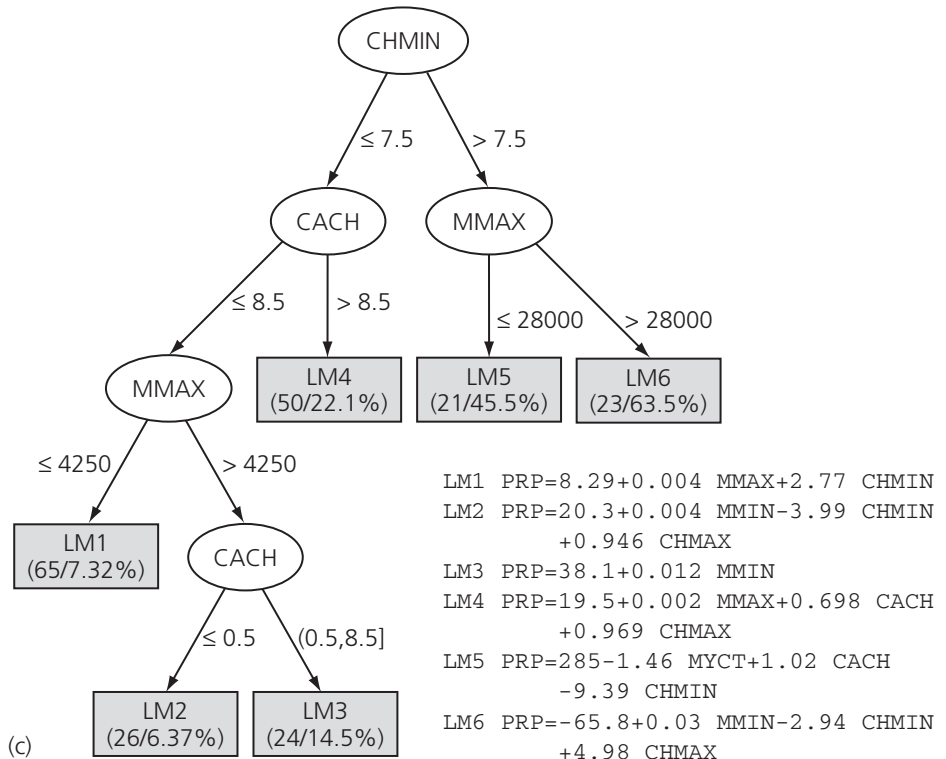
CHMIN

≤ 7.5

> 7.5

CACH

MMAX

≤ 8.5

> 8.5

≤ 28000

> 28000

MMAX

LM4
(50/22.1%)

LM5
(21/45.5%)

LM6
(23/63.5%)

≤ 4250

> 4250

LM1
(65/7.32%)

CACH

≤ 0.5

(0.5,8.5]

LM2
(26/6.37%)

LM3
(24/14.5%)

(c)

LM1 PRP=8.29+0.004 MMAX+2.77 CHMIN
LM2 PRP=20.3+0.004 MMIN-3.99 CHMIN
+0.946 CHMAX
LM3 PRP=38.1+0.012 MMIN
LM4 PRP=19.5+0.002 MMAX+0.698 CACH
+0.969 CHMAX
LM5 PRP=285-1.46 MYCT+1.02 CACH
-9.39 CHMIN
LM6 PRP=-65.8+0.03 MMIN-2.94 CHMIN
+4.98 CHMAX